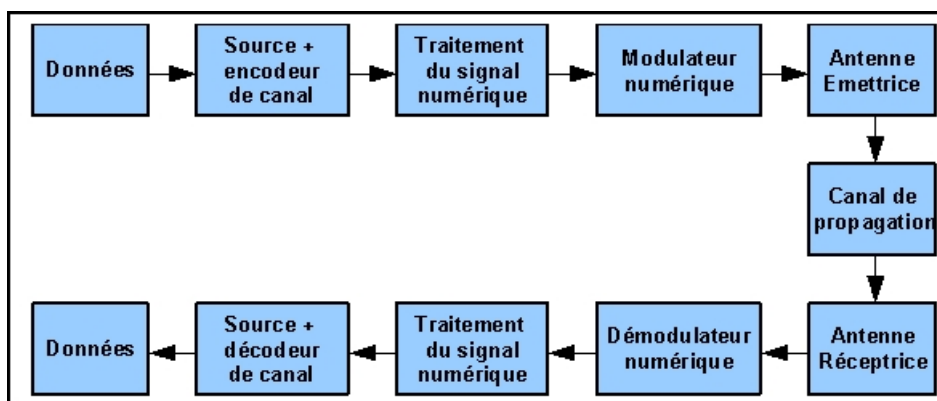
Données

Source + encodeur de canal

Traitement du signal numérique

Modulateur numérique

Antenne Emettrice

Canal de propagation

Antenne Réceptrice

Démodulateur numérique

Traitement du signal numérique

Source + décodeur de canal

Données